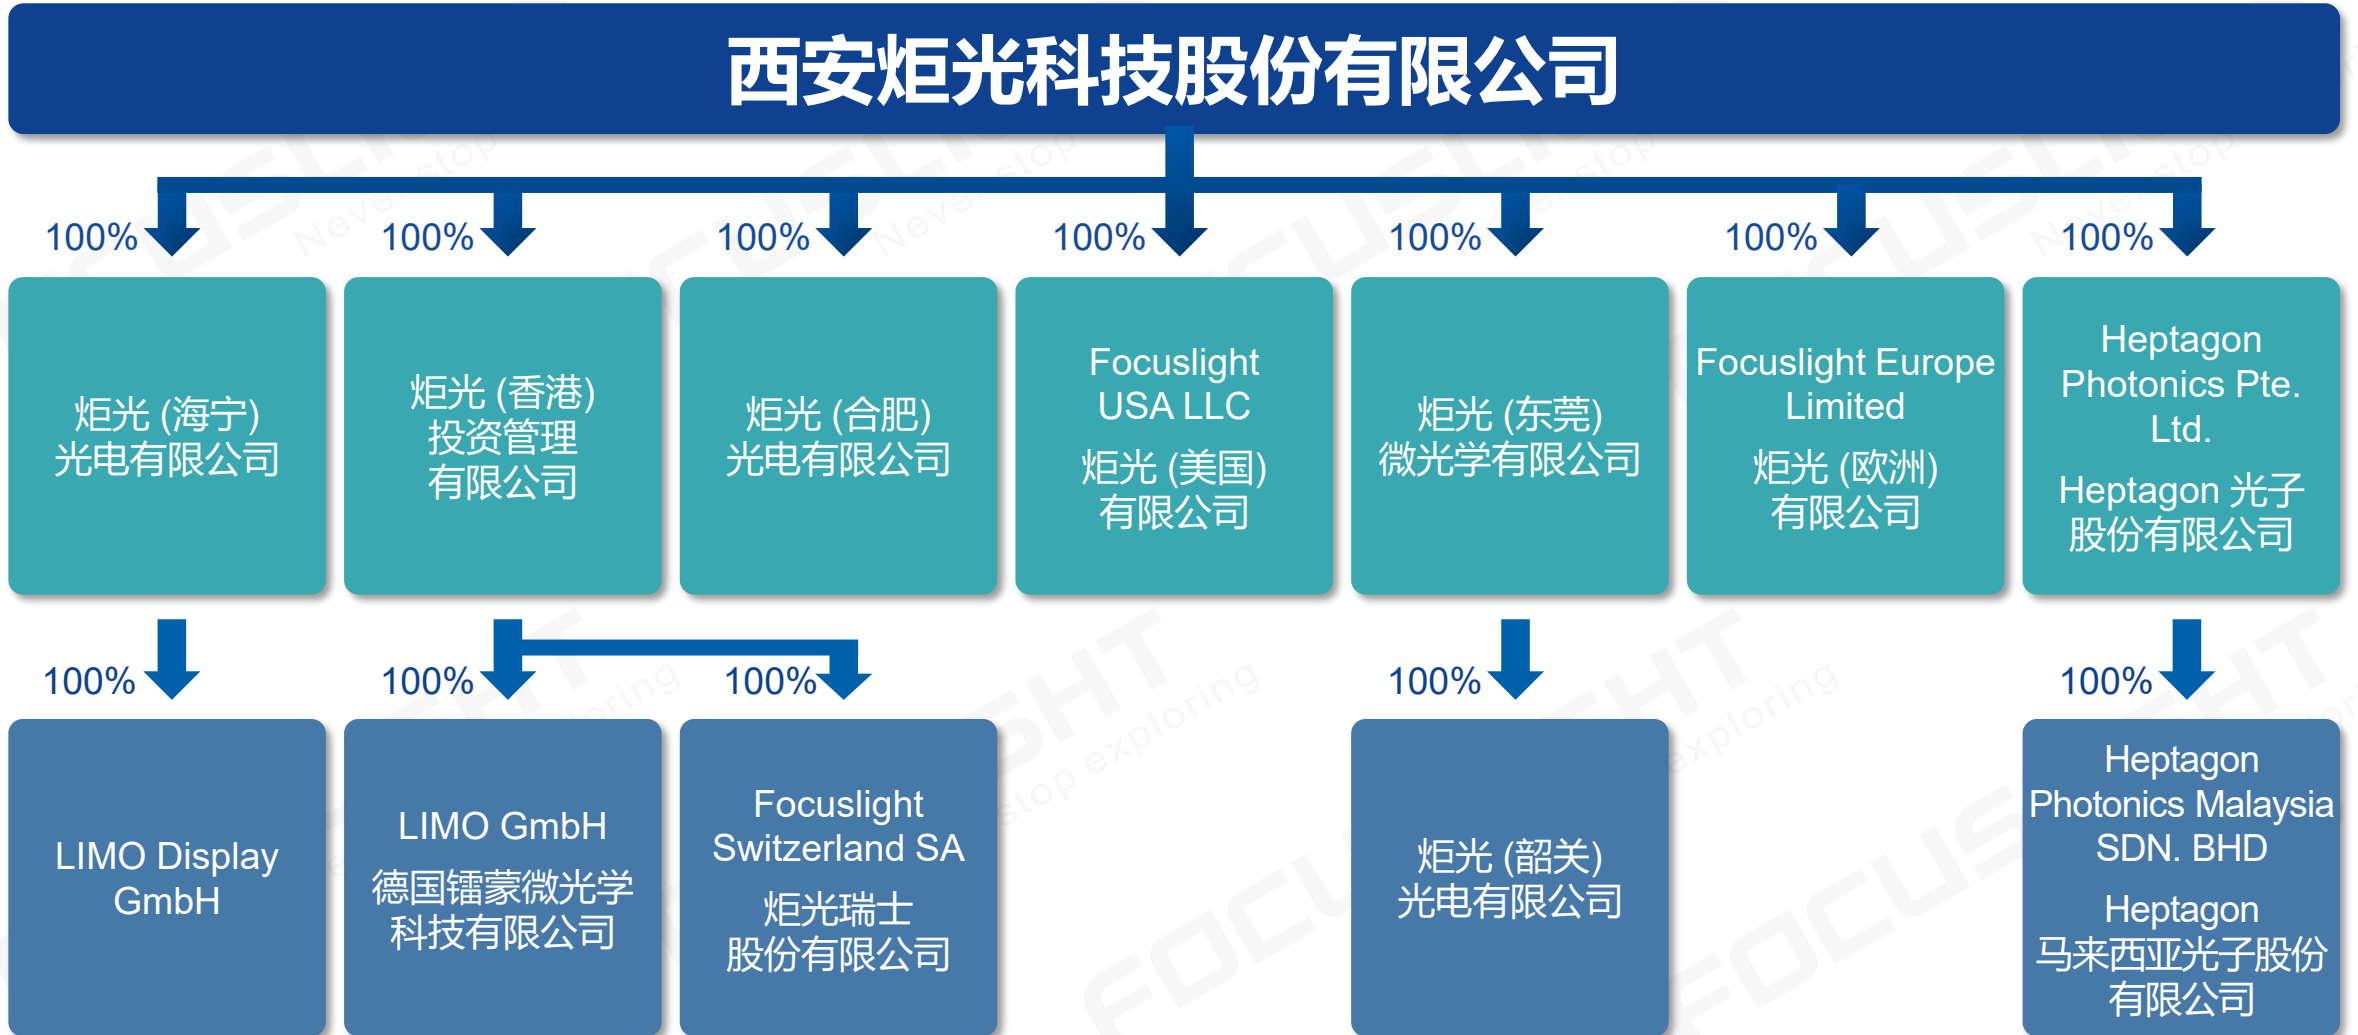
西安炬光科技股份有限公司

100%

炬光 (海宁) 光电有限公司

100%

炬光 (香港) 投资管理 有限公司

100%

炬光 (合肥) 光电有限公司

100%

Focuslight USA LLC

炬光 (美国) 有限公司

100%

炬光 (东莞) 微光学有限公司

100%

Focuslight Europe Limited

炬光 (欧洲) 有限公司

100%

Heptagon Photonics Pte. Ltd.

Heptagon 光子股份有限公司

100%

LIMO Display GmbH

100%

LIMO GmbH

德国镭蒙微光学科技有限公司

100%

Focuslight Switzerland SA

炬光瑞士股份有限公司

100%

炬光 (韶关) 光电有限公司

100%

Heptagon Photonics Malaysia SDN. BHD

Heptagon 马来西亚光子股份有限公司